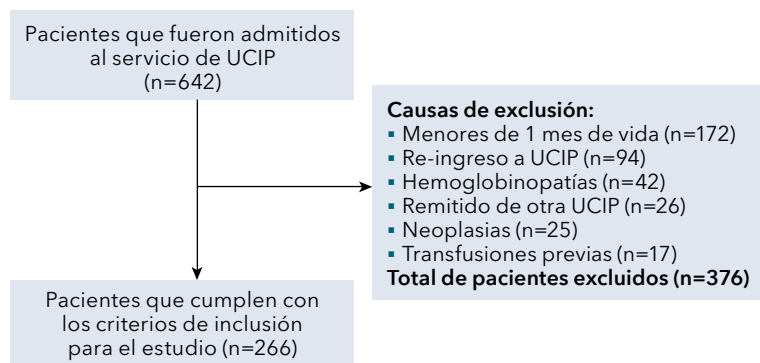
Pacientes que fueron admitidos al servicio de UCIP (n=642)

**Causas de exclusión:**
- Menores de 1 mes de vida (n=172)
- Re-ingreso a UCIP (n=94)
- Hemoglobinopatías (n=42)
- Remitido de otra UCIP (n=26)
- Neoplasias (n=25)
- Transfusiones previas (n=17)

**Total de pacientes excluidos (n=376)**

Pacientes que cumplen con los criterios de inclusión para el estudio (n=266)